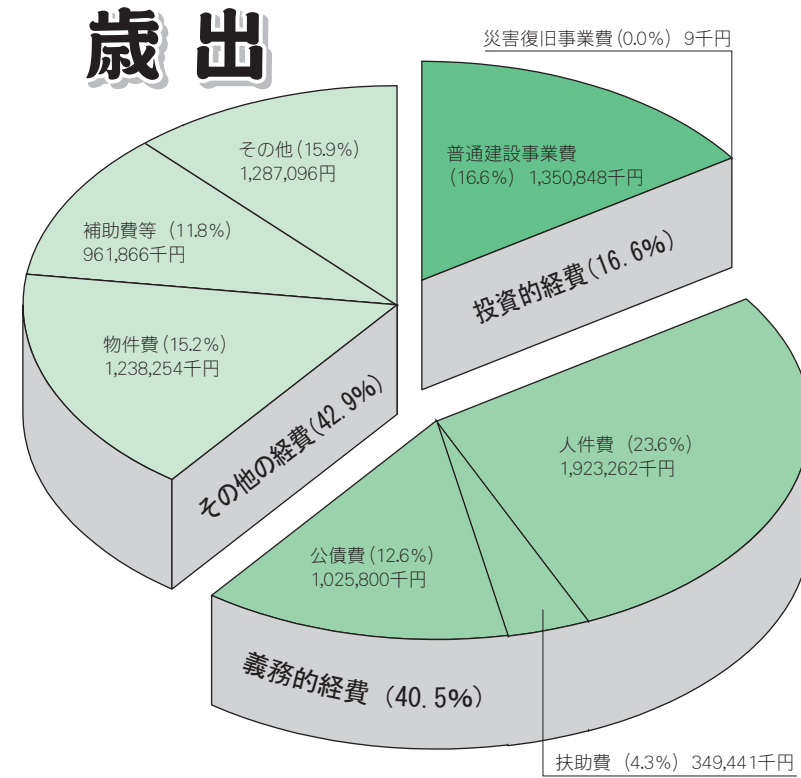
歳出

災害復旧事業費 (0.0%) 9千円

普通建設事業費 (16.6%) 1,350,848千円

投資的経費(16.6%)

その他 (15.9%) 1,287,096円

補助費等 (11.8%) 961,866千円

物件費 (15.2%) 1,238,254千円

その他の経費(42.9%)

人件費 (23.6%) 1,923,262千円

公債費 (12.6%) 1,025,800千円

義務的経費 (40.5%)

扶助費 (4.3%) 349,441千円